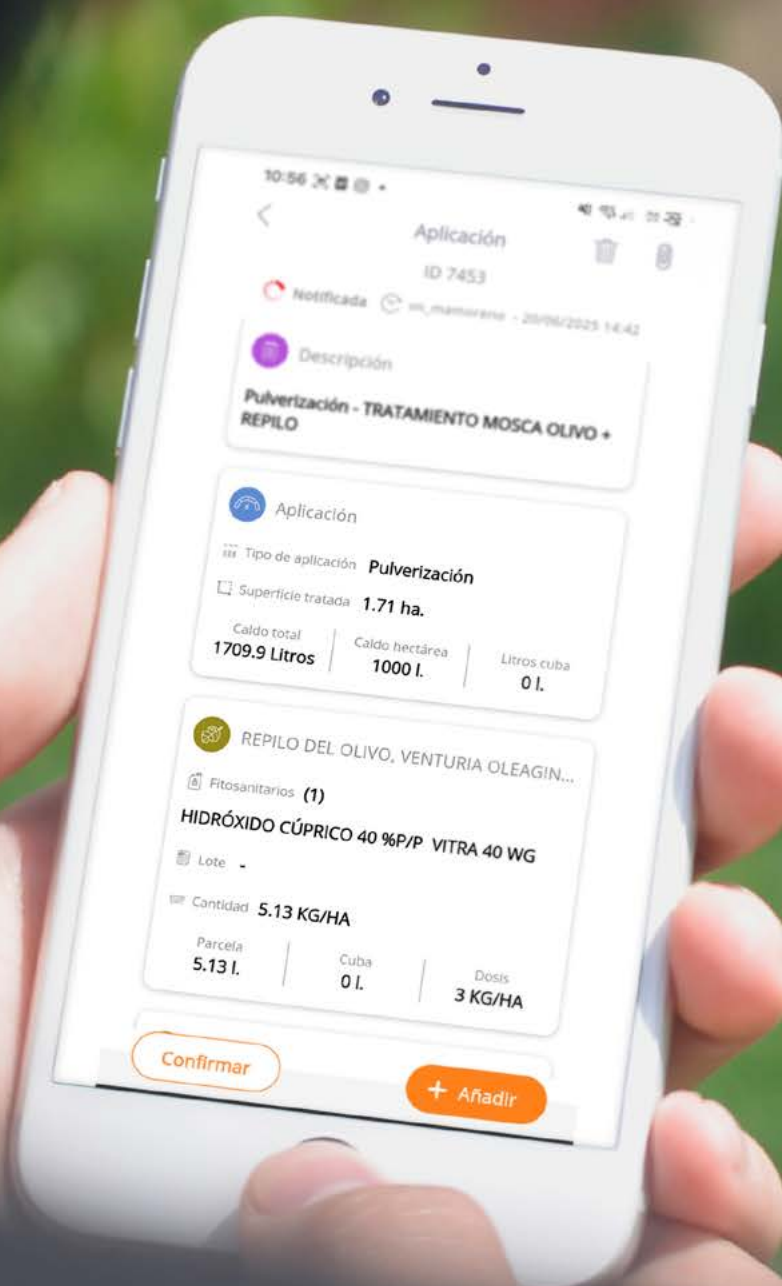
10:56

Aplicación

ID 7453

Notificada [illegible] - 20/06/2025 14:42

Descripción

Pulverización - TRATAMIENTO MOSCA OLIVO + REPILO

Aplicación

Tipo de aplicación Pulverización

Superficie tratada 1.71 ha.

| Caldo total | Caldo hectárea | Litros cuba |
|---|---|---|
| 1709.9 Litros | 1000 l. | 0 l. |

REPILO DEL OLIVO, VENTURIA OLEAGIN...

Fitosanitarios (1)

HIDRÓXIDO CÚPRICO 40 %P/P VITRA 40 WG

Lote -

Cantidad 5.13 KG/HA

| Parcela | Cuba | Dosis |
|---|---|---|
| 5.13 l. | 0 l. | 3 KG/HA |

Confirmar

+ Añadir